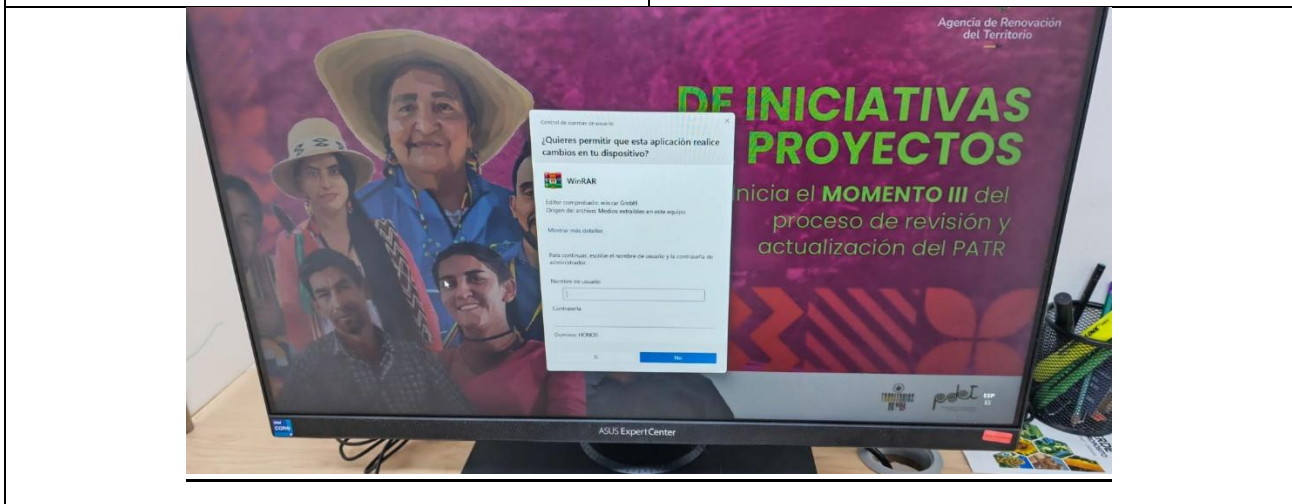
Agencia de Renovación del Territorio

DE INICIATIVAS PROYECTOS

inicia el MOMENTO III del proceso de revisión y actualización del PATR

Control de cuentas de usuario

¿Quieres permitir que esta aplicación realice cambios en tu dispositivo?

WinRAR

Editor comprobado: win.rar GmbH
Origen del archivo: Medios extraíbles en este equipo

Mostrar más detalles

Para continuar, escribe el nombre de usuario y la contraseña de administrador.

Nombre de usuario

Contraseña

Dominio: HONOS

Sí

No

pdet

ESP

ASUS ExpertCenter

intel CORE